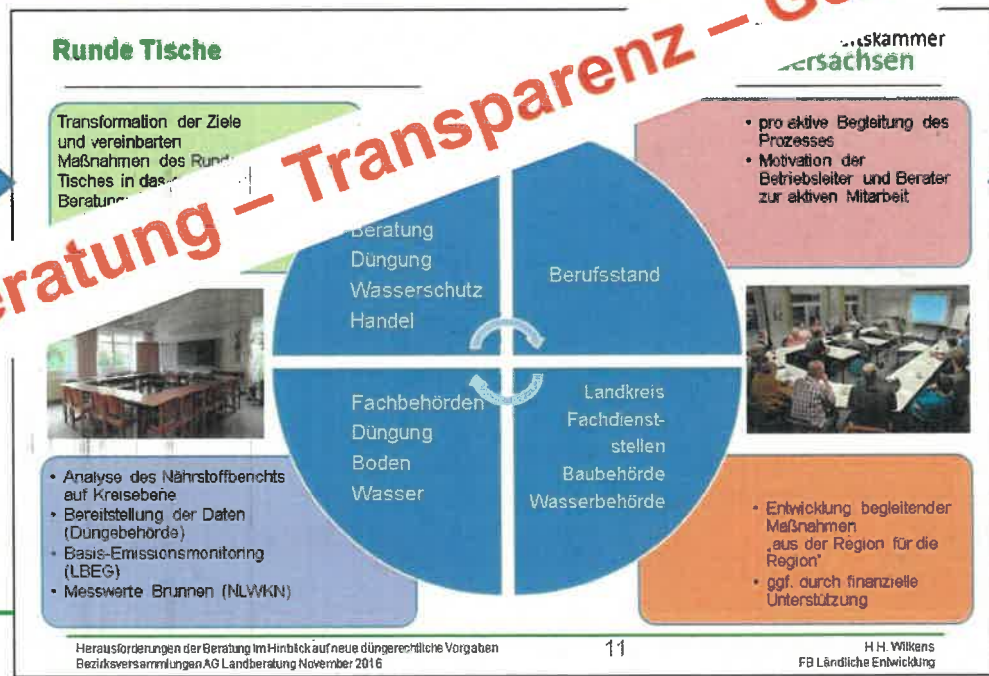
Runde Tische

eratung – Transparenz – Ge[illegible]

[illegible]skammer
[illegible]ersachsen

Transformation der Ziele und vereinbarten Maßnahmen des Rund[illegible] Tisches in das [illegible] Beratun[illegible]

• pro aktive Begleitung des Prozesses
• Motivation der Betriebsleiter und Berater zur aktiven Mitarbeit

Beratung
Düngung
Wasserschutz
Handel

Berufsstand

Fachbehörden
Düngung
Boden
Wasser

Landkreis
Fachdienststellen
Baubehörde
Wasserbehörde

• Analyse des Nährstoffberichts auf Kreisebene
• Bereitstellung der Daten (Düngebehörde)
• Basis-Emissionsmonitoring (LBEG)
• Messwerte Brunnen (NLWKN)

• Entwicklung begleitender Maßnahmen „aus der Region für die Region"
• ggf. durch finanzielle Unterstützung

Herausforderungen der Beratung im Hinblick auf neue düngerechtliche Vorgaben
Bezirksversammlungen AG Landberatung November 2016

11

H.H. Wilkens
FB Ländliche Entwicklung